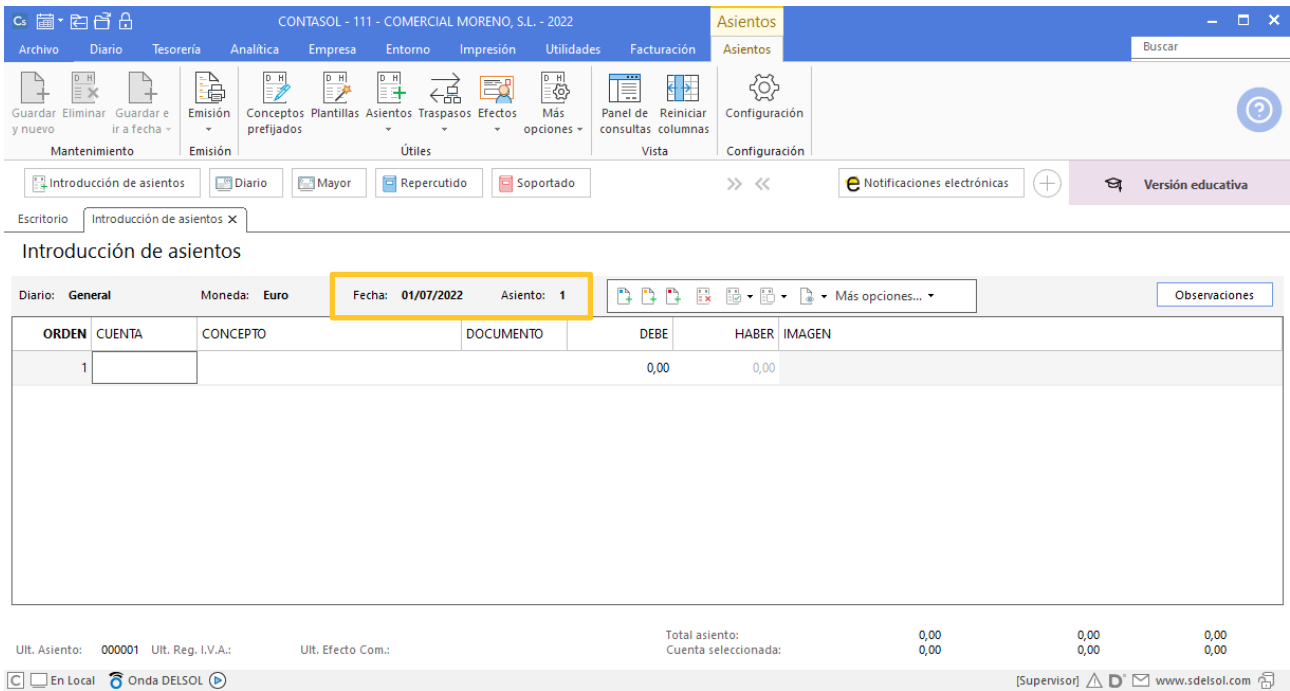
CONTASOL - 111 - COMERCIAL MORENO, S.L. - 2022
Asientos

Archivo Diario Tesorería Analítica Empresa Entorno Impresión Utilidades Facturación Asientos

Buscar

Guardar y nuevo Eliminar Guardar e ir a fecha
Mantenimiento
Emisión
Emisión
Conceptos prefijados Plantillas Asientos Traspasos Efectos Más opciones
Útiles
Panel de consultas Reiniciar columnas
Vista
Configuración
Configuración

Introducción de asientos Diario Mayor Repercutido Soportado
Notificaciones electrónicas
Versión educativa

Escritorio Introducción de asientos

Introducción de asientos

Diario: General Moneda: Euro Fecha: 01/07/2022 Asiento: 1 Más opciones... Observaciones

| ORDEN | CUENTA | CONCEPTO | DOCUMENTO | DEBE | HABER | IMAGEN |
|---|---|---|---|---|---|---|
| 1 | | | | 0,00 | 0,00 | |

Ult. Asiento: 000001 Ult. Reg. I.V.A.: Ult. Efecto Com.:
Total asiento: 0,00 0,00 0,00
Cuenta seleccionada: 0,00 0,00 0,00

C En Local Onda DELSOL [Supervisor] www.sdelsol.com